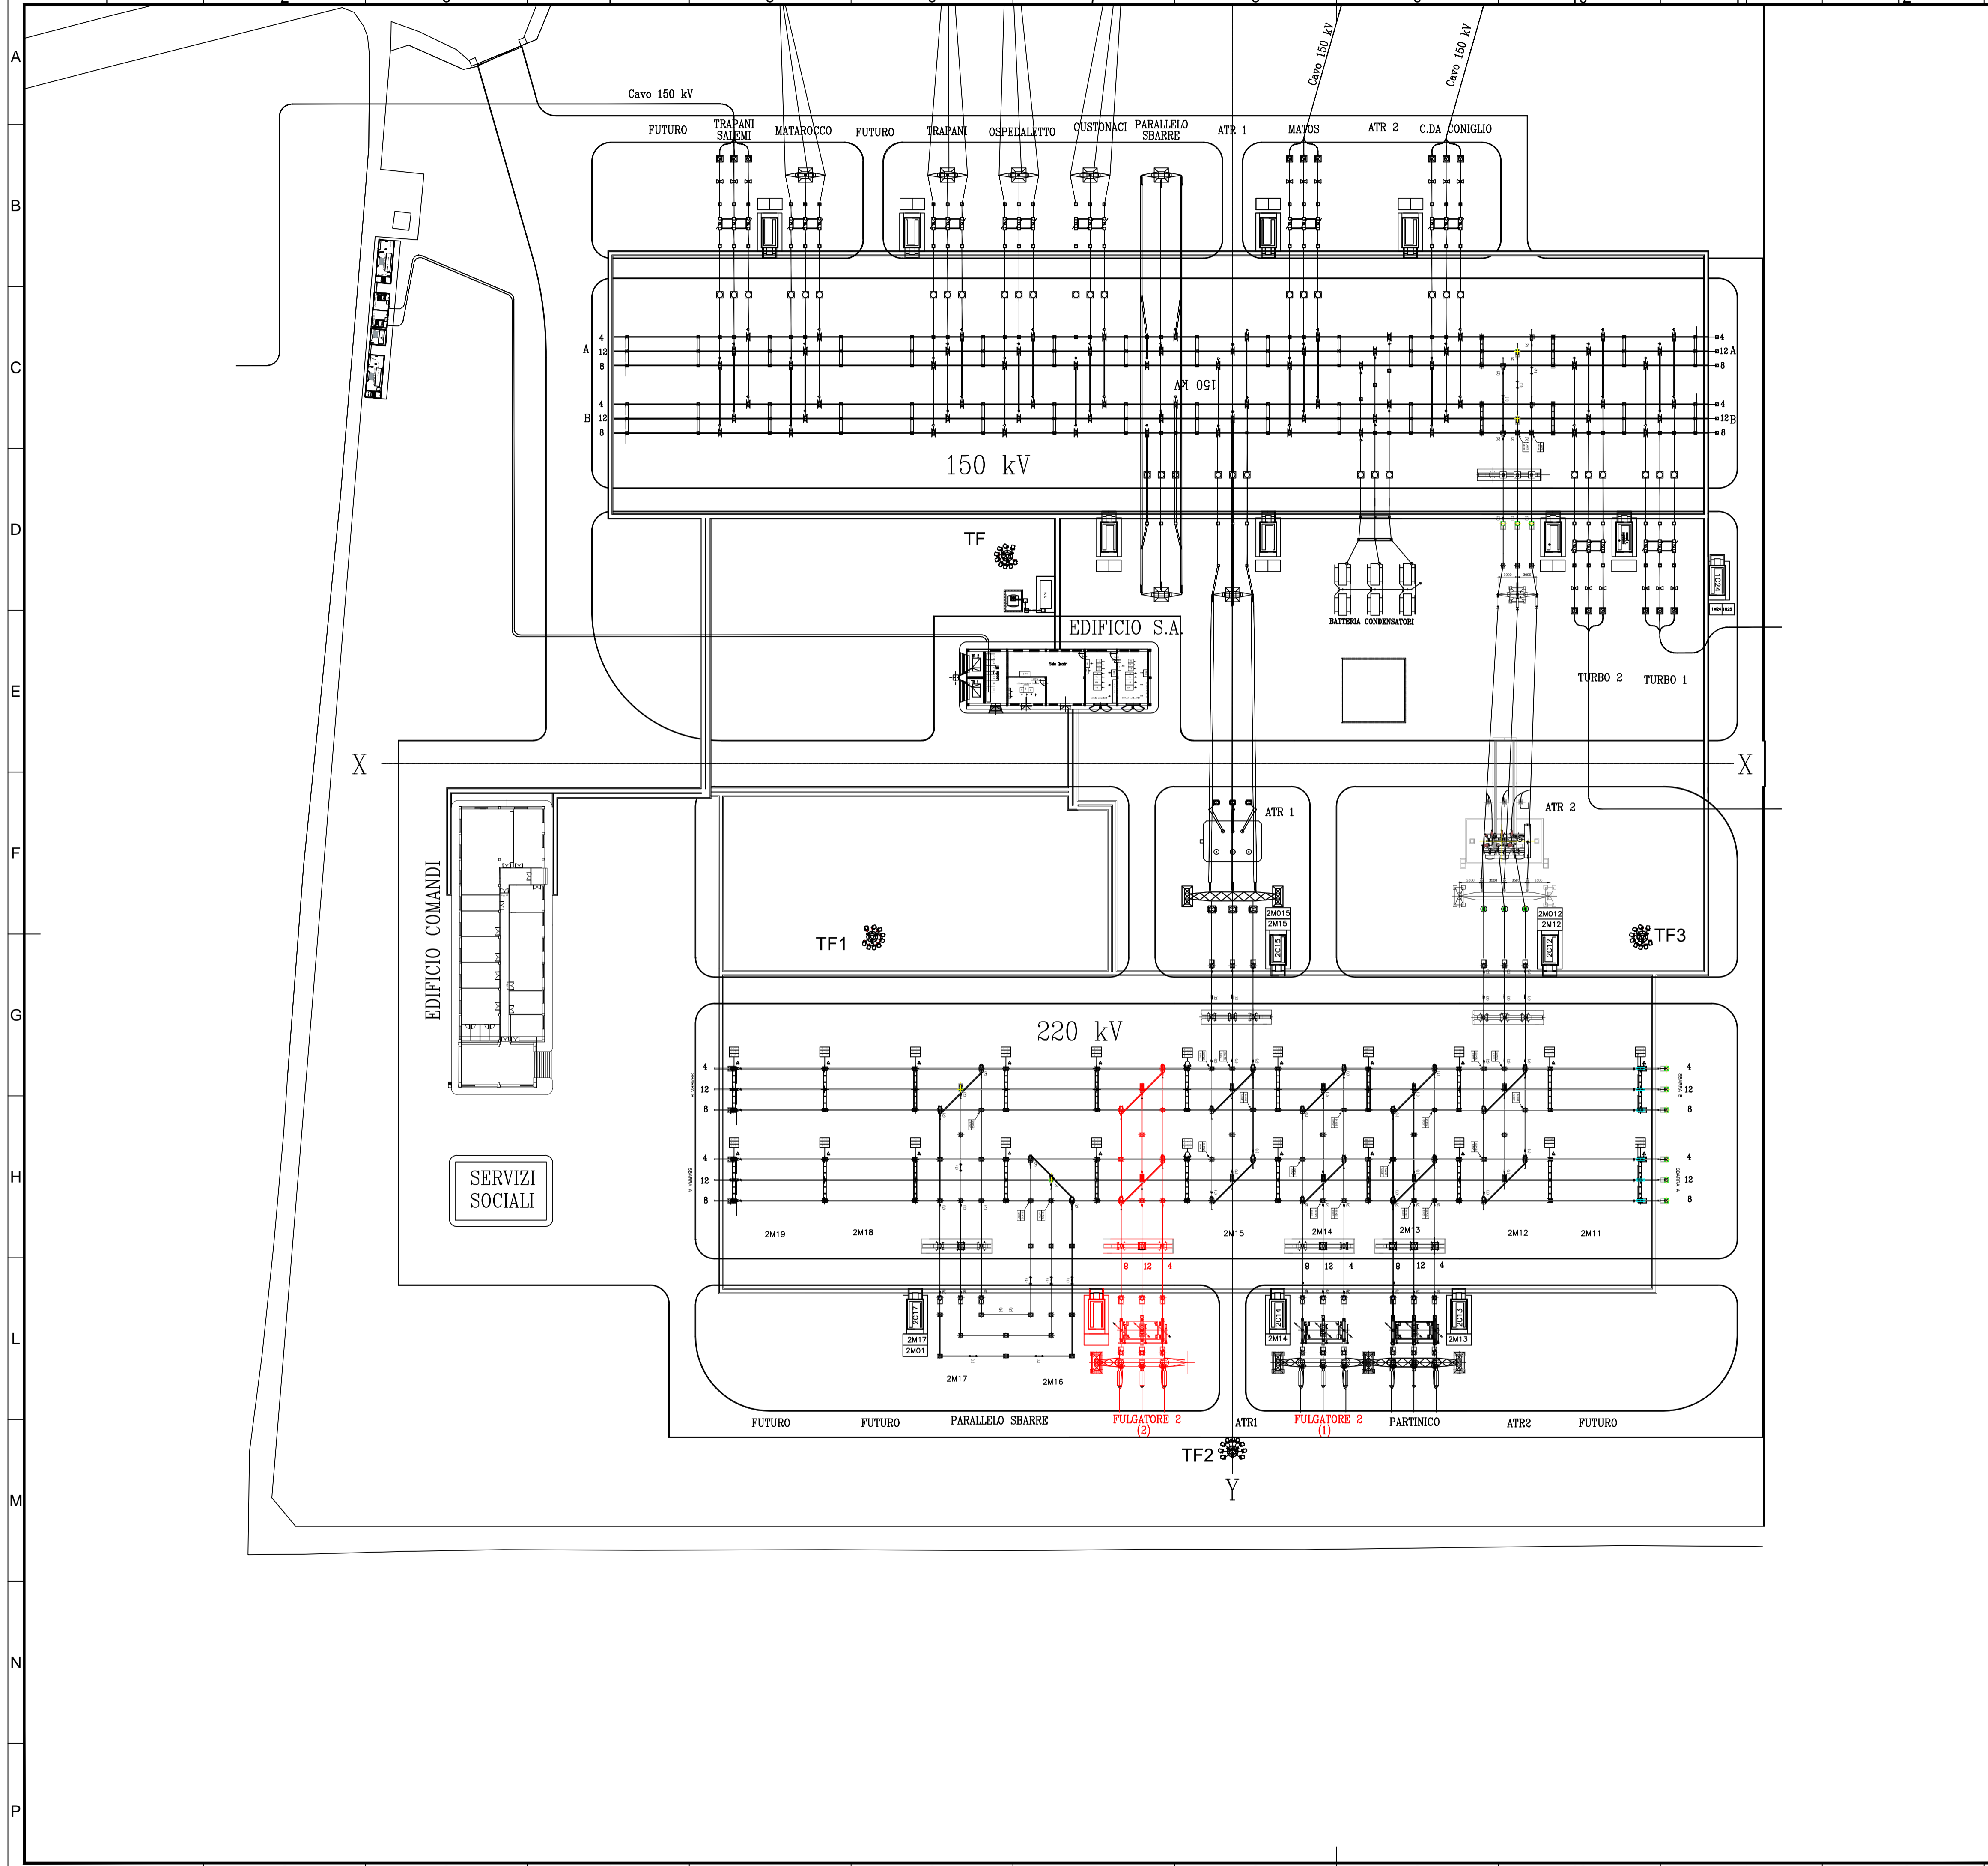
A
B
C
D
E
F
G
H
L
M
N
P

Cavo 150 kV
Cavo 150 kV
Cavo 150 kV

FUTURO
TRAPANI SALEMI
MATAROCCO
FUTURO
TRAPANI
OSPEDALETTO
CUSTONACI
PARALLELO SBARRE
ATR 1
MATOS
ATR 2
C.DA CONIGLIO

A 4 12 8
B 4 12 8
4 12 A 8
4 12 B 8

150 kV
150 kV

TF
EDIFICIO S.A.
BATTERIA CONDENSATORI
TURBO 2
TURBO 1

X
X

EDIFICIO COMANDI
ATR 1
ATR 2
2M015
2M15
2C15
2M012
2M12
2C12
TF1
TF3

220 kV
4
12
8
4
12
8
4
12
8
4
12
8

SERVIZI SOCIALI

2M19
2M18
2M15
2M14
2M13
2M12
2M11

8 12 4
8 12 4
8 12 4

2C17
2M17
2M01
2C14
2M14
2C13
2M13
2M17
2M16

FUTURO
FUTURO
PARALLELO SBARRE
FULGATORE 2 (2)
ATR1
FULGATORE 2 (1)
PARTINICO
ATR2
FUTURO

TF2
Y